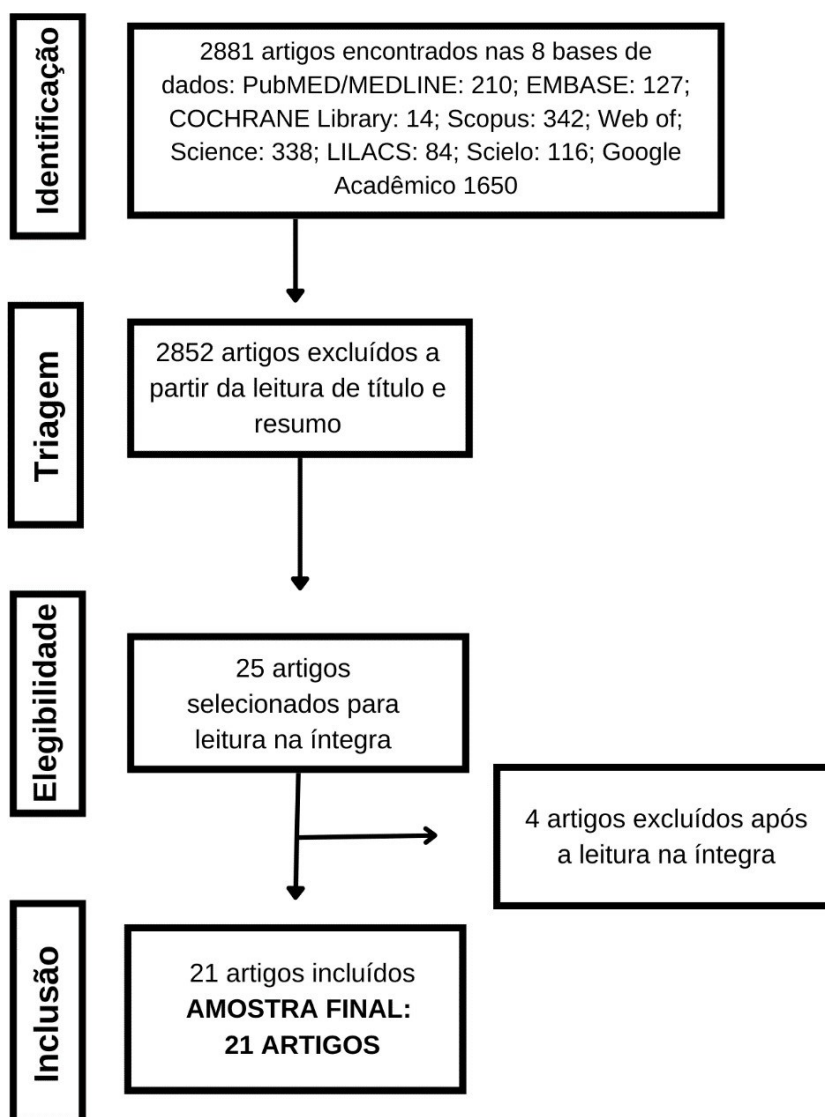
Identificação

2881 artigos encontrados nas 8 bases de dados: PubMED/MEDLINE: 210; EMBASE: 127; COCHRANE Library: 14; Scopus: 342; Web of; Science: 338; LILACS: 84; Scielo: 116; Google Acadêmico 1650

Triagem

2852 artigos excluídos a partir da leitura de título e resumo

Elegibilidade

25 artigos selecionados para leitura na íntegra

4 artigos excluídos após a leitura na íntegra

Inclusão

21 artigos incluídos
**AMOSTRA FINAL: 21 ARTIGOS**